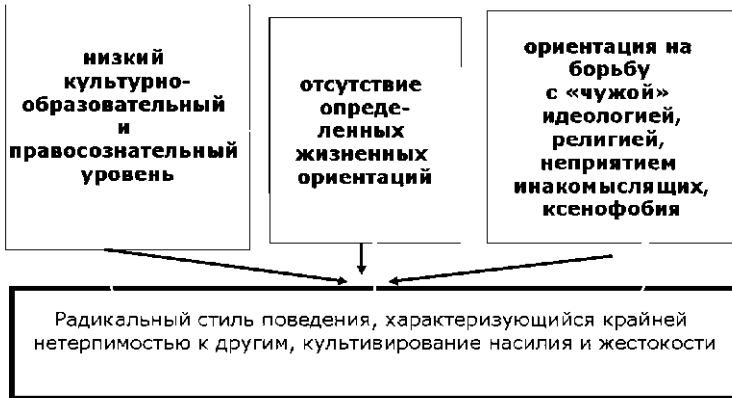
низкий культурно-образовательный и правосознательный уровень

отсутствие определенных жизненных ориентаций

ориентация на борьбу с «чужой» идеологией, религией, неприятием инакомыслящих, ксенофобия

Радикальный стиль поведения, характеризующийся крайней нетерпимостью к другим, культивирование насилия и жестокости